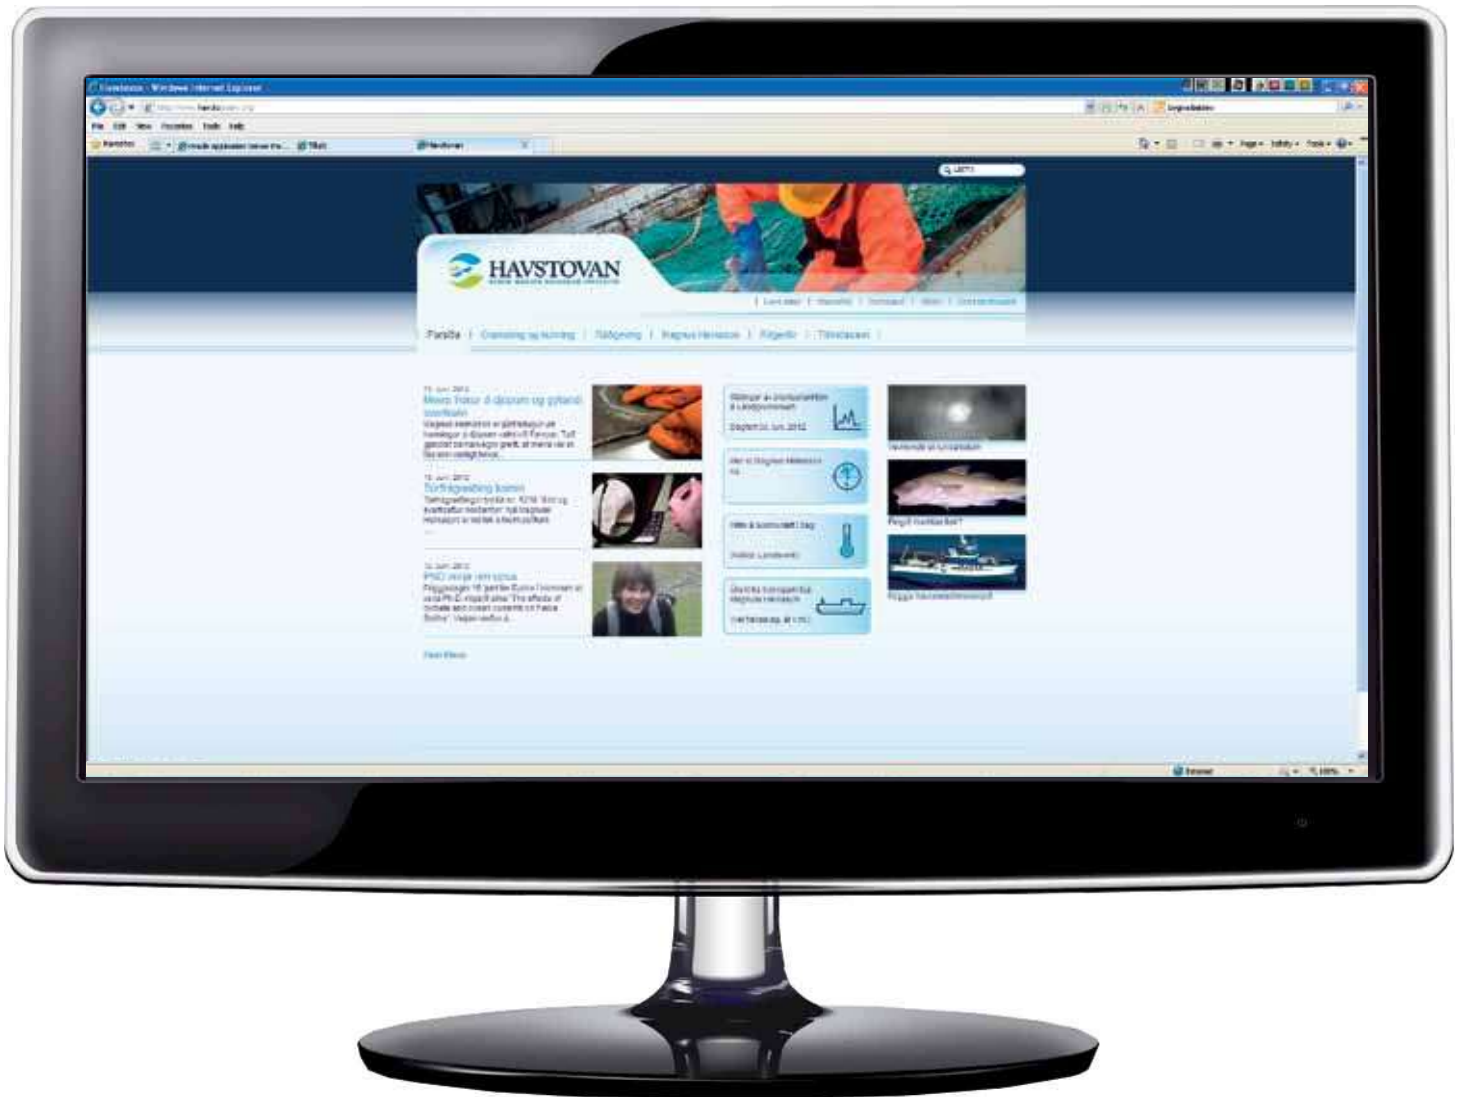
Havstovan - Windows Internet Explorer

File Edit View Favorites Tools Help

Favorites

Havstovan

HAVSTOVAN

Forsíða | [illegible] | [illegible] | Magnus Heinason | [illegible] | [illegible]

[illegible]
Meira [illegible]

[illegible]

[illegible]

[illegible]

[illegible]

Magnus Heinason

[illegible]

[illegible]

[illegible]

Internet

100%